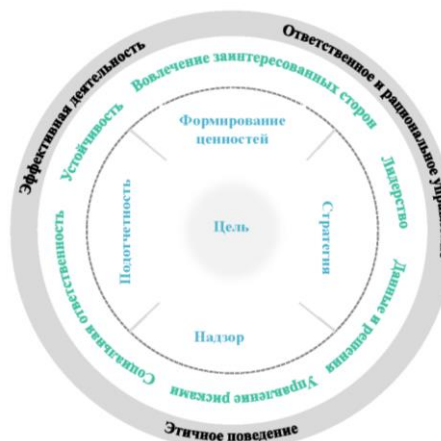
Эффективная деятельность
Ответственное и рациональное управление
Этичное поведение
Вовлечение заинтересованных сторон
Устойчивость
Лидерство
Данные и решения
Управление рисками
Социальная ответственность
Формирование ценностей
Подотчетность
Стратегия
Надзор
Цель